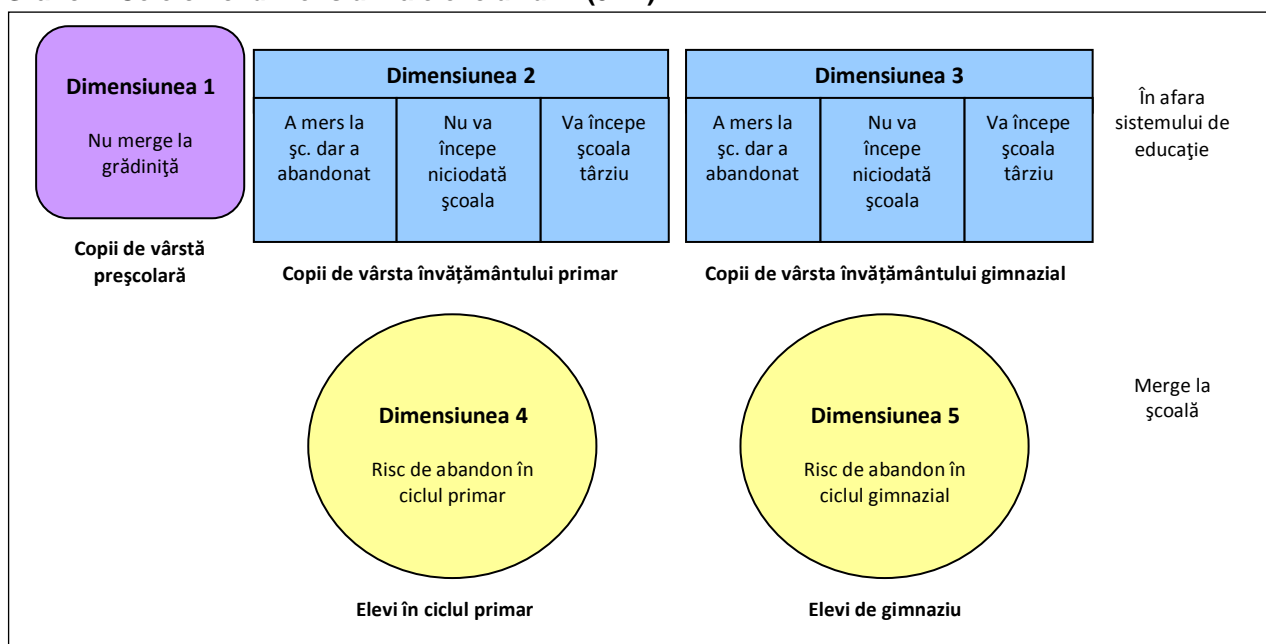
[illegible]

Dimensiunea 1

Nu merge la grădiniţă

Copii de vârstă preşcolară

Dimensiunea 2

| A mers la şc. dar a abandonat | Nu va începe niciodată şcoala | Va începe şcoala târziu |
|---|---|---|

Copii de vârsta învățământului primar

Dimensiunea 3

| A mers la şc. dar a abandonat | Nu va începe niciodată şcoala | Va începe şcoala târziu |
|---|---|---|

Copii de vârsta învățământului gimnazial

În afara sistemului de educaţie

Dimensiunea 4

Risc de abandon în ciclul primar

Elevi în ciclul primar

Dimensiunea 5

Risc de abandon în ciclul gimnazial

Elevi de gimnaziu

Merge la şcoală